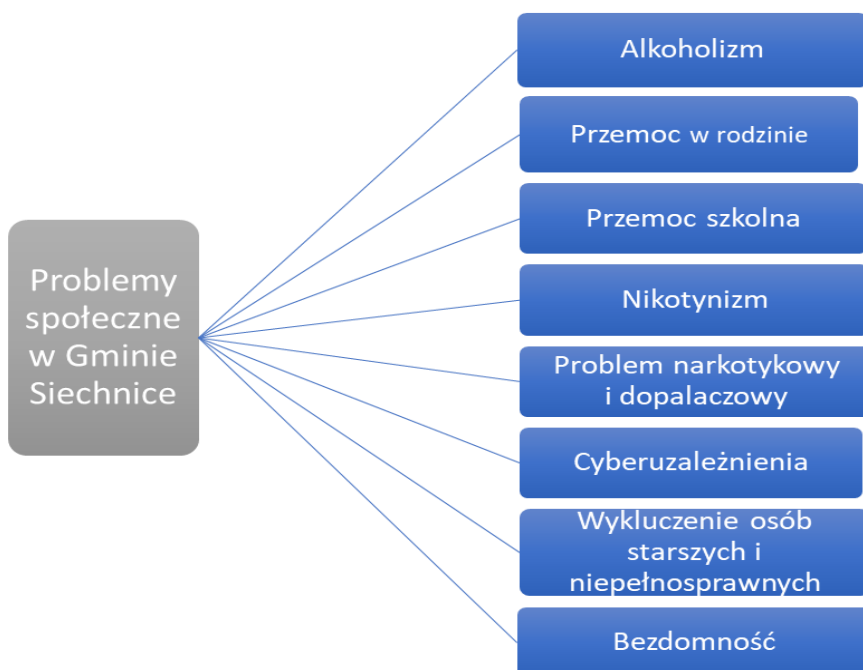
Problemy społeczne w Gminie Siechnice

Alkoholizm

Przemoc w rodzinie

Przemoc szkolna

Nikotynizm

Problem narkotykowy i dopalaczowy

Cyberuzależnienia

Wykluczenie osób starszych i niepełnosprawnych

Bezdomność